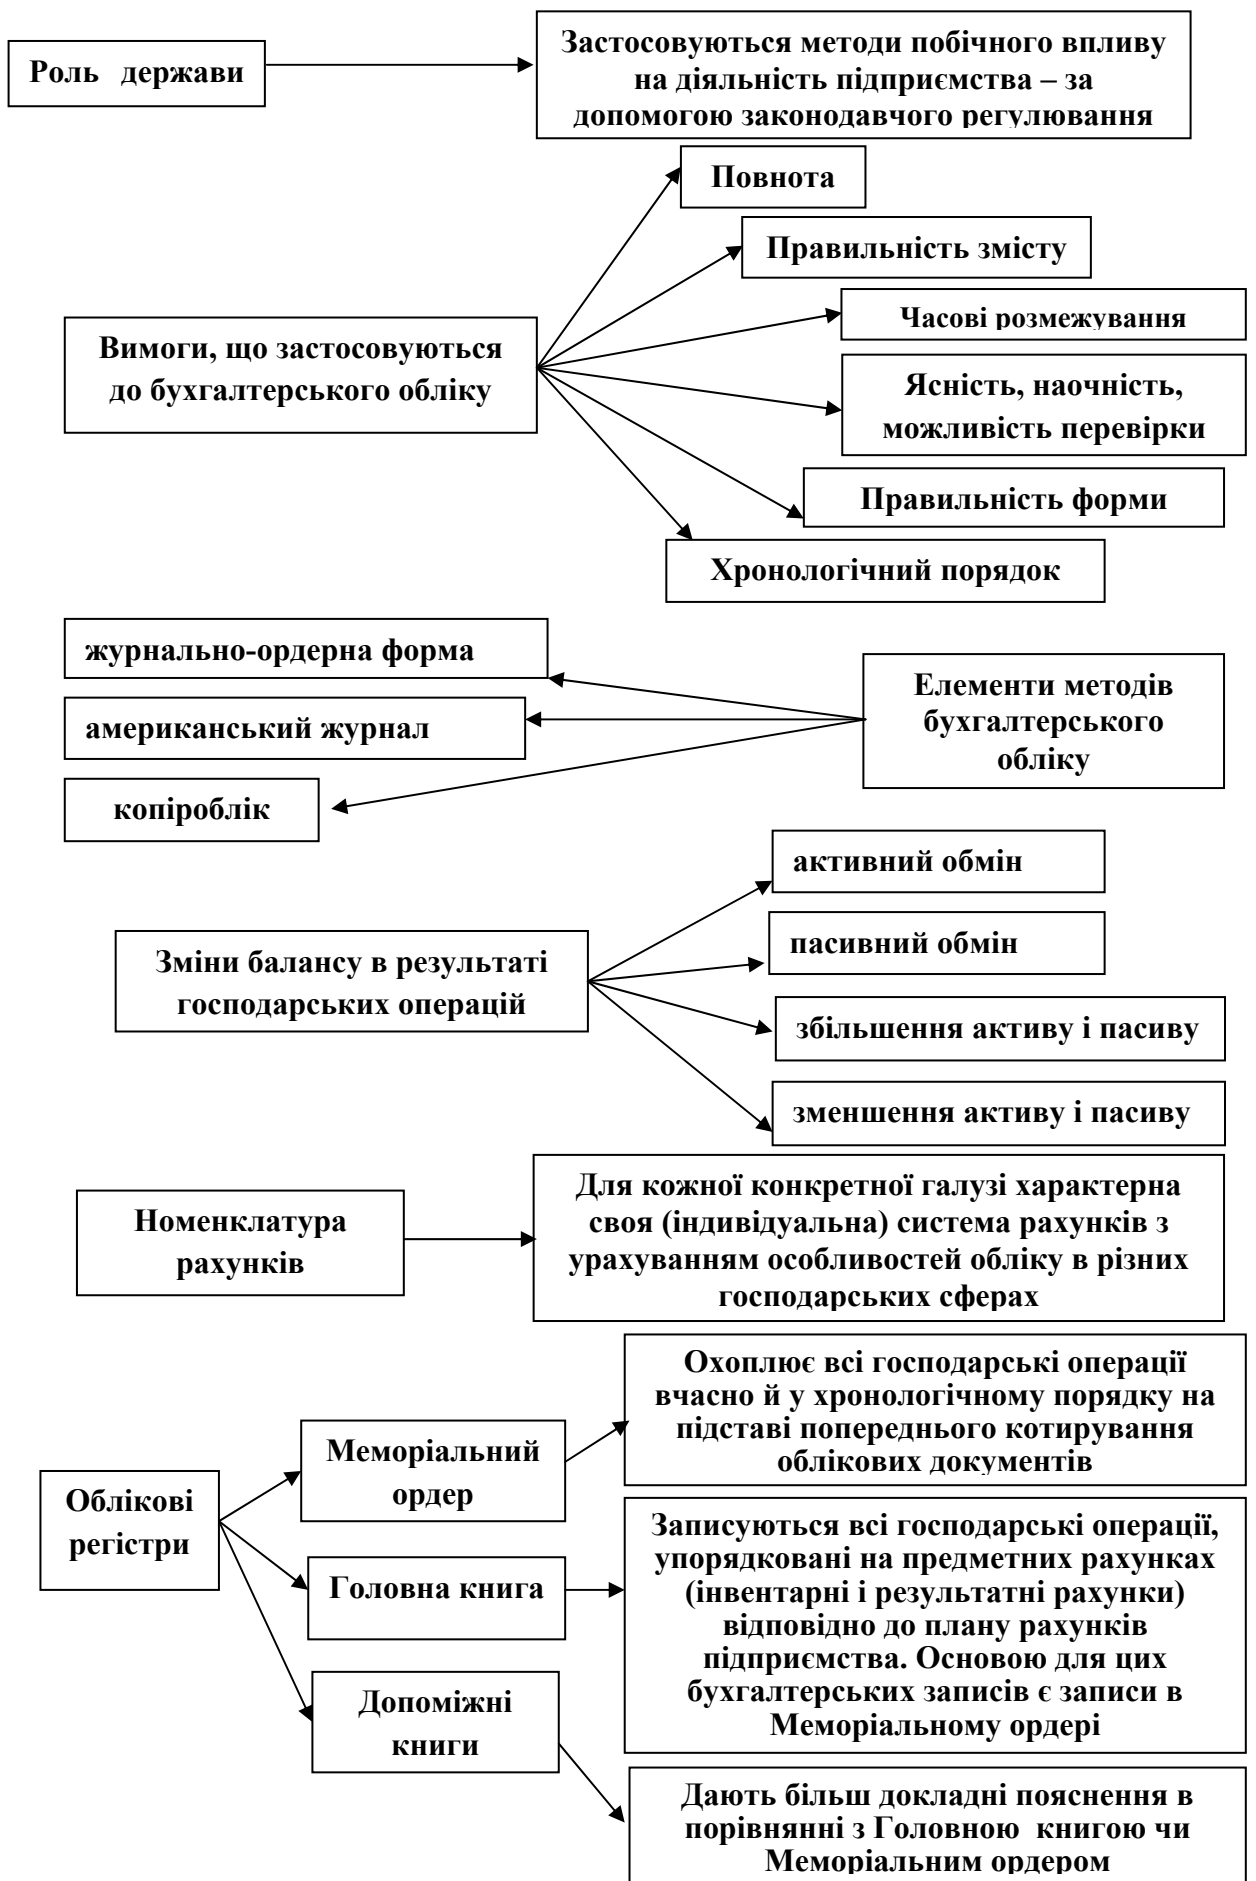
Роль держави

Застосовуються методи побічного впливу на діяльність підприємства – за допомогою законодавчого регулювання

Вимоги, що застосовуються до бухгалтерського обліку

Повнота

Правильність змісту

Часові розмежування

Ясність, наочність, можливість перевірки

Правильність форми

Хронологічний порядок

журнально-ордерна форма

американський журнал

копіроблік

Елементи методів бухгалтерського обліку

Зміни балансу в результаті господарських операцій

активний обмін

пасивний обмін

збільшення активу і пасиву

зменшення активу і пасиву

Номенклатура рахунків

Для кожної конкретної галузі характерна своя (індивідуальна) система рахунків з урахуванням особливостей обліку в різних господарських сферах

Облікові регістри

Меморіальний ордер

Охоплює всі господарські операції вчасно й у хронологічному порядку на підставі попереднього котирування облікових документів

Головна книга

Записуються всі господарські операції, упорядковані на предметних рахунках (інвентарні і результатні рахунки) відповідно до плану рахунків підприємства. Основою для цих бухгалтерських записів є записи в Меморіальному ордері

Допоміжні книги

Дають більш докладні пояснення в порівнянні з Головною книгою чи Меморіальним ордером